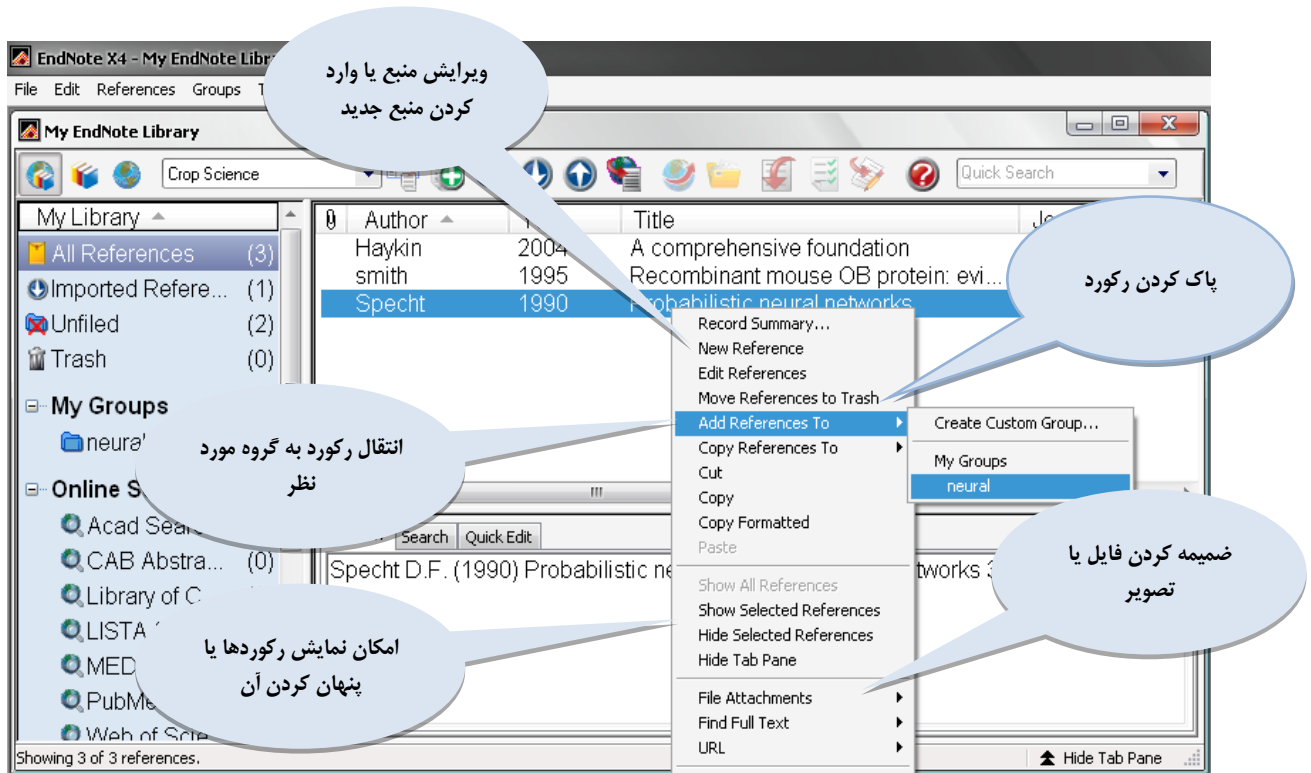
EndNote X4 - My EndNote Libr

File Edit References Groups T

My EndNote Library

Crop Science

Quick Search

My Library

All References (3)

Imported Refere... (1)

Unfiled (2)

Trash (0)

My Groups

neura

Online S

Acad Sear

CAB Abstra... (0)

Library of C

LISTA

MED

PubMe

Web of Scie

| Author | Year | Title |
|---|---|---|
| Haykin | 2004 | A comprehensive foundation |
| smith | 1995 | Recombinant mouse OB protein: evi... |
| Specht | 1990 | Probabilistic neural networks |

Search Quick Edit

Specht D.F. (1990) Probabilistic ne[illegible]tworks 3

Record Summary...
New Reference
Edit References
Move References to Trash
Add References To
Copy References To
Cut
Copy
Copy Formatted
Paste
Show All References
Show Selected References
Hide Selected References
Hide Tab Pane
File Attachments
Find Full Text
URL

Create Custom Group...
My Groups
neural

ویرایش منبع یا وارد کردن منبع جدید

پاک کردن رکورد

انتقال رکورد به گروه مورد نظر

ضمیمه کردن فایل یا تصویر

امکان نمایش رکوردها یا پنهان کردن آن

Showing 3 of 3 references.

Hide Tab Pane